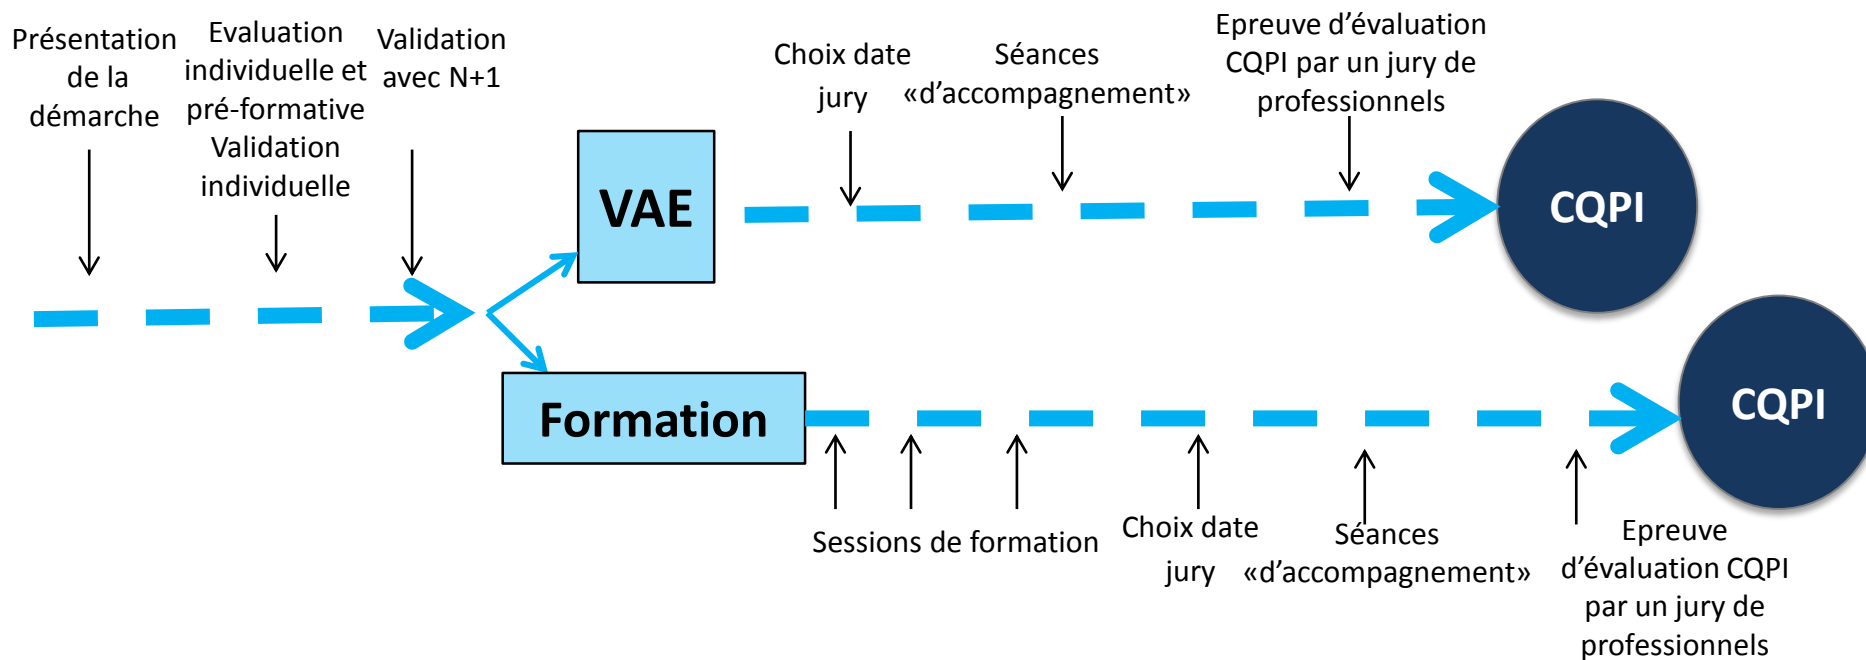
Présentation de la démarche

Evaluation individuelle et pré-formative Validation individuelle

Validation avec N+1

Choix date jury

Séances «d'accompagnement»

Epreuve d'évaluation CQPI par un jury de professionnels

VAE

CQPI

Formation

CQPI

Sessions de formation

Choix date jury

Séances «d'accompagnement»

Epreuve d'évaluation CQPI par un jury de professionnels